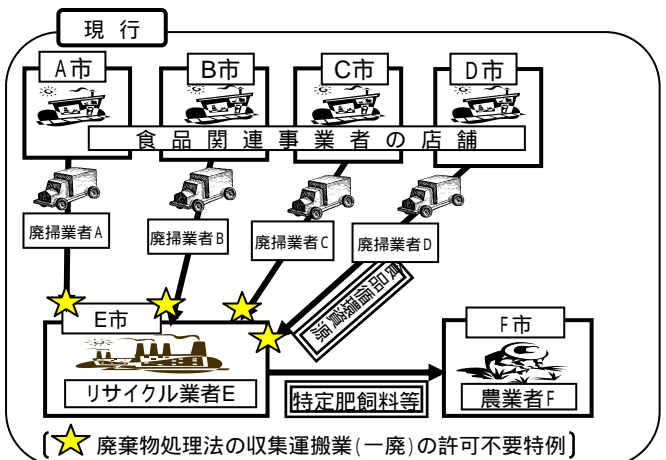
現 行

A市

B市

C市

D市

食 品 関 連 事 業 者 の 店 舗

廃掃業者A

廃掃業者B

廃掃業者C

廃掃業者D

食品循環資源

E市

リサイクル業者E

特定肥飼料等

F市

農業者F

〔★ 廃棄物処理法の収集運搬業（一廃）の許可不要特例〕